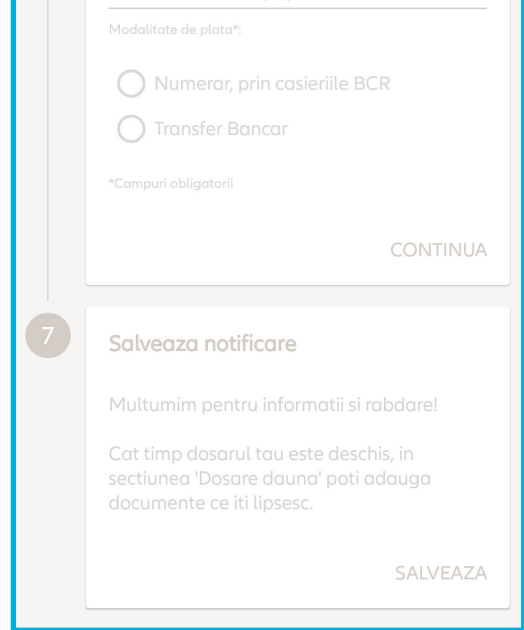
Modalitate de plata*:

Numerar, prin casieriile BCR

Transfer Bancar

*Campuri obligatorii

CONTINUA

7

Salveaza notificare

Multumim pentru informatii si rabdare!

Cat timp dosarul tau este deschis, in sectiunea 'Dosare dauna' poti adauga documente ce iti lipsesc.

SALVEAZA